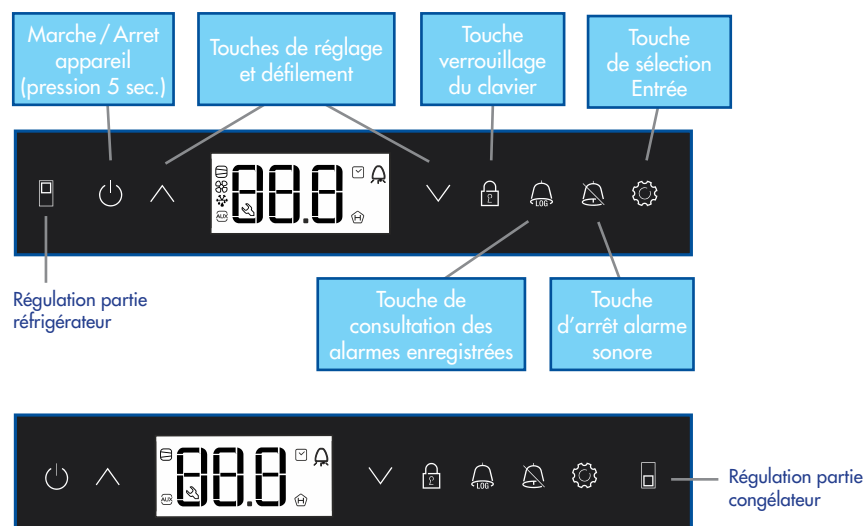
Marche / Arret appareil (pression 5 sec.)

Touches de réglage et défilement

Touche verrouillage du clavier

Touche de sélection Entrée

88.8

ALR

LOG

Régulation partie réfrigérateur

Touche de consultation des alarmes enregistrées

Touche d'arrêt alarme sonore

88.8

ALR

LOG

Régulation partie congélateur